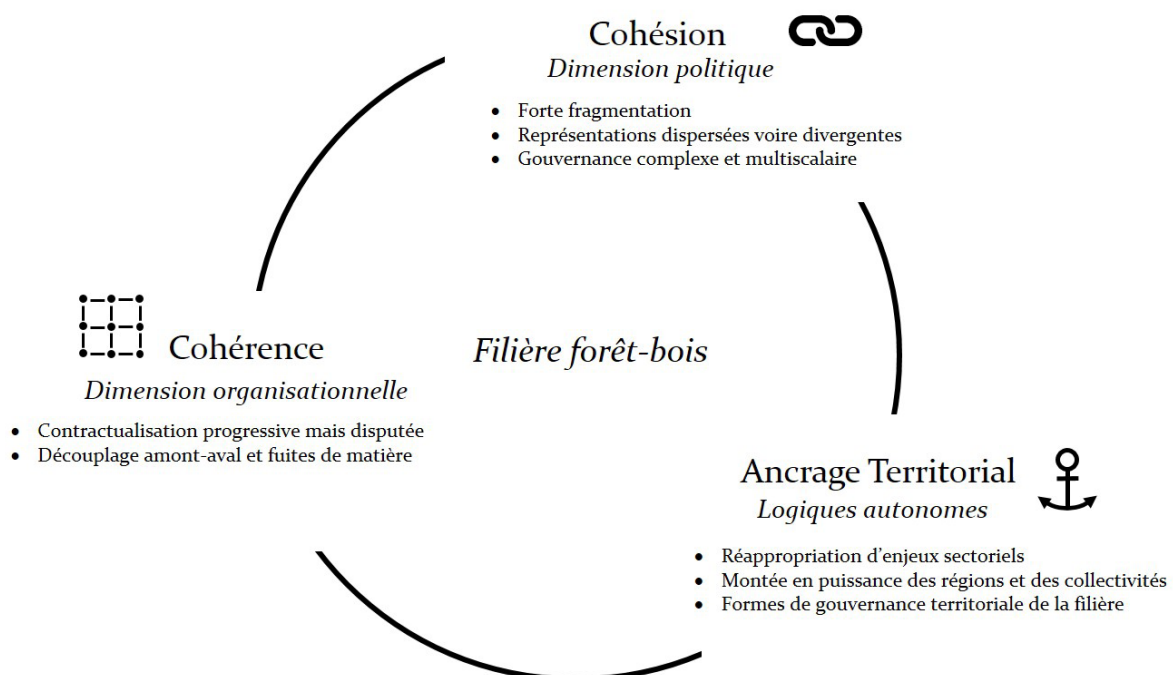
Cohésion
Dimension politique

- Forte fragmentation
- Représentations dispersées voire divergentes
- Gouvernance complexe et multiscalaire

Cohérence
Dimension organisationnelle

- Contractualisation progressive mais disputée
- Découplage amont-aval et fuites de matière

Filière forêt-bois

Ancrage Territorial
Logiques autonomes

- Réappropriation d'enjeux sectoriels
- Montée en puissance des régions et des collectivités
- Formes de gouvernance territoriale de la filière